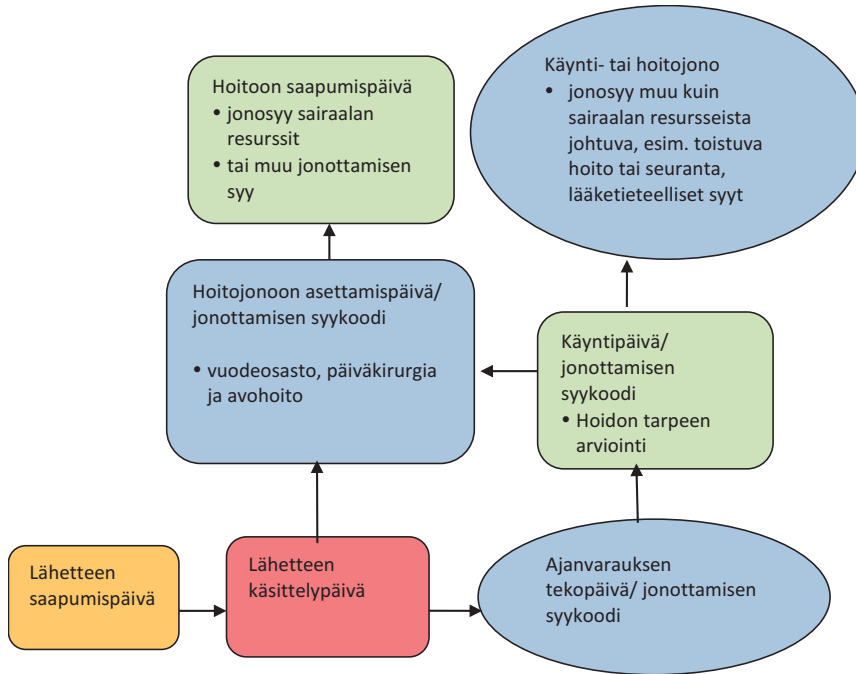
Hoitoon saapumispäivä
• jonosyy sairaalan resurssit
• tai muu jonottamisen syy

Käynti- tai hoitojono
• jonosyy muu kuin sairaalan resursseista johtuva, esim. toistuva hoito tai seuranta, lääketieteelliset syyt

Hoitojonoon asettamispäivä/ jonottamisen syykoodi

• vuodeosasto, päiväkirurgia ja avohoito

Käyntipäivä/ jonottamisen syykoodi
• Hoidon tarpeen arviointi

Lähetteen saapumispäivä

Lähetteen käsittelypäivä

Ajanvarauksen tekopäivä/ jonottamisen syykoodi